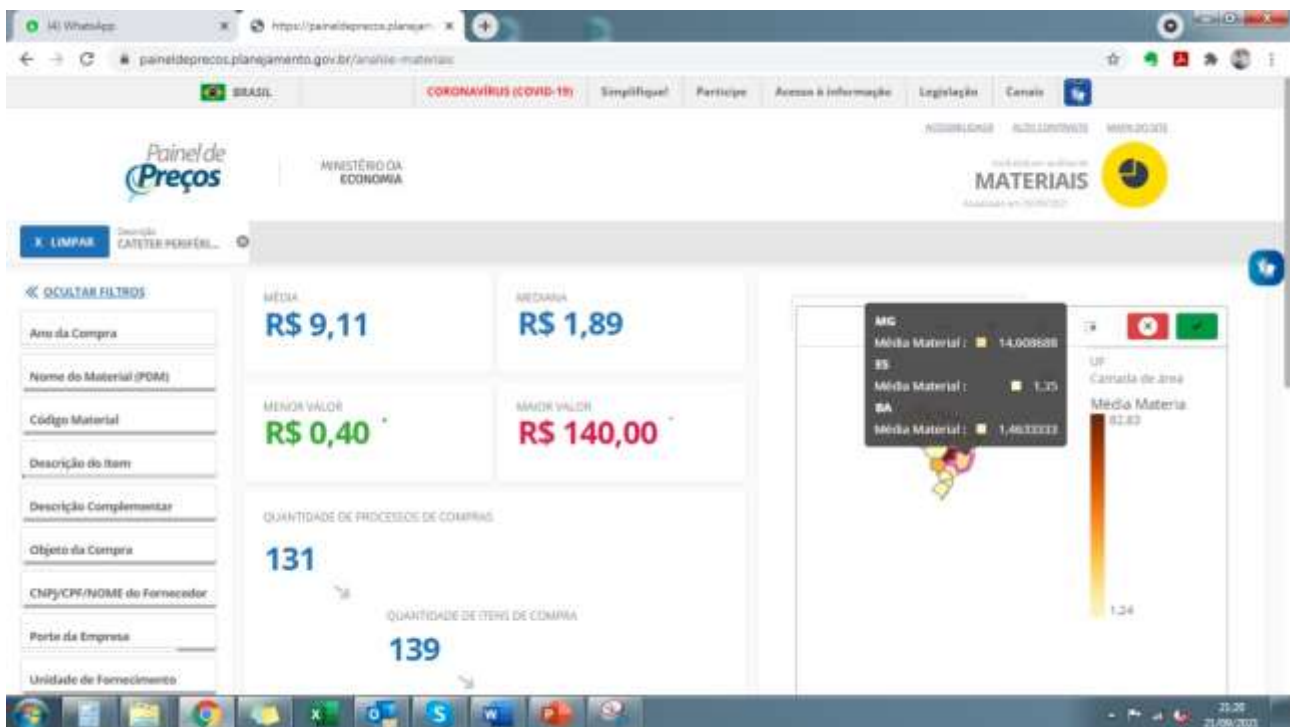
(4) WhatsApp
https://paineldeprecos.planejam...
paineldeprecos.planejamento.gov.br/analise-materiais

BRASIL
CORONAVÍRUS (COVID-19)
Simplifique!
Participe
Acesso à informação
Legislação
Canais

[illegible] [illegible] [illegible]

Painel de Preços
MINISTÉRIO DA ECONOMIA

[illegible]
MATERIAIS
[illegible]

X LIMPAR
Descrição
CATETER PERIFÉRI...

« OCULTAR FILTROS
Ano da Compra
Nome do Material (PDM)
Código Material
Descrição do Item
Descrição Complementar
Objeto da Compra
CNPJ/CPF/NOME do Fornecedor
Porte da Empresa
Unidade de Fornecimento

MÉDIA
R$ 9,11

MEDIANA
R$ 1,89

MENOR VALOR
R$ 0,40

MAIOR VALOR
R$ 140,00

QUANTIDADE DE PROCESSOS DE COMPRAS
131

QUANTIDADE DE ITENS DE COMPRA
139

MG
Média Material : 14,008688
ES
Média Material : 1,35
BA
Média Material : 1,4633333

UF
Camada de área
Média Materia
82.83
1.24

21:20
21/09/2021